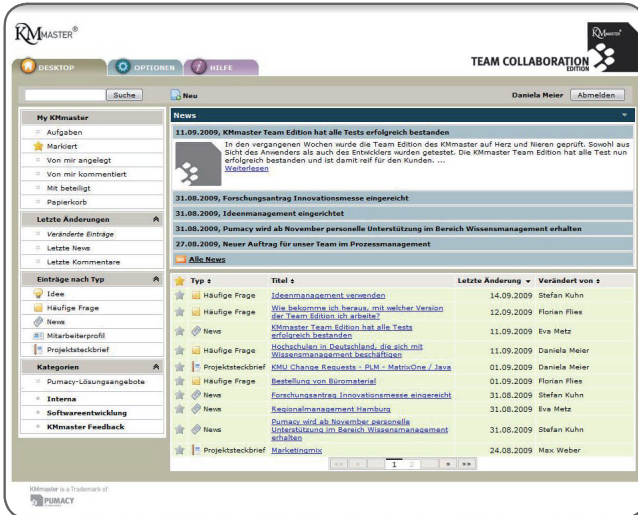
KMMASTER®

DESKTOP | OPTIONEN | HILFE

KMMASTER
TEAM COLLABORATION EDITION

Suche

Neu

Daniela Meier Abmelden

My KMmaster
Aufgaben
Markiert
Von mir angelegt
Von mir kommentiert
Mit beteiligt
Papierkorb

Letzte Änderungen
Veränderte Einträge
Letzte News
Letzte Kommentare

Einträge nach Typ
Idee
Häufige Frage
News
Mitarbeiterprofil
Projektsteckbrief

Kategorien
Pumacy-Lösungsangebote
Interna
Softwareentwicklung
KMmaster Feedback

News

11.09.2009, KMmaster Team Edition hat alle Tests erfolgreich bestanden

In den vergangenen Wochen wurde die Team Edition des KMmaster auf Herz und Nieren geprüft. Sowohl aus Sicht des Anwenders als auch des Entwicklers wurden getestet. Die KMmaster Team Edition hat alle Test nun erfolgreich bestanden und ist damit reif für den Kunden. ...
Weiterlesen

31.08.2009, Forschungsantrag Innovationsmesse eingereicht
31.08.2009, Ideenmanagement eingerichtet
31.08.2009, Pumacy wird ab November personelle Unterstützung im Bereich Wissensmanagement erhalten
27.08.2009, Neuer Auftrag für unser Team im Prozessmanagement

Alle News

| Typ | Titel | Letzte Änderung | Verändert von |
|---|---|---|---|
| Häufige Frage | Ideenmanagement verwenden | 14.09.2009 | Stefan Kuhn |
| Häufige Frage | Wie bekomme ich heraus, mit welcher Version der Team Edition ich arbeite? | 12.09.2009 | Florian Flies |
| News | KMmaster Team Edition hat alle Tests erfolgreich bestanden | 11.09.2009 | Eva Metz |
| Häufige Frage | Hochschulen in Deutschland, die sich mit Wissensmanagement beschäftigen | 11.09.2009 | Daniela Meier |
| Projektsteckbrief | KMU Change Requests - PLM - MatrixOne / Java | 01.09.2009 | Daniela Meier |
| Häufige Frage | Bestellung von Büromaterial | 01.09.2009 | Florian Flies |
| News | Forschungsantrag Innovationsmesse eingereicht | 31.08.2009 | Stefan Kuhn |
| News | Regionalmanagement Hamburg | 31.08.2009 | Eva Metz |
| News | Pumacy wird ab November personelle Unterstützung im Bereich Wissensmanagement erhalten | 31.08.2009 | Stefan Kuhn |
| Projektsteckbrief | Marketingmix | 24.08.2009 | Max Weber |

1 2

KMmaster is a Trademark of
PUMACY